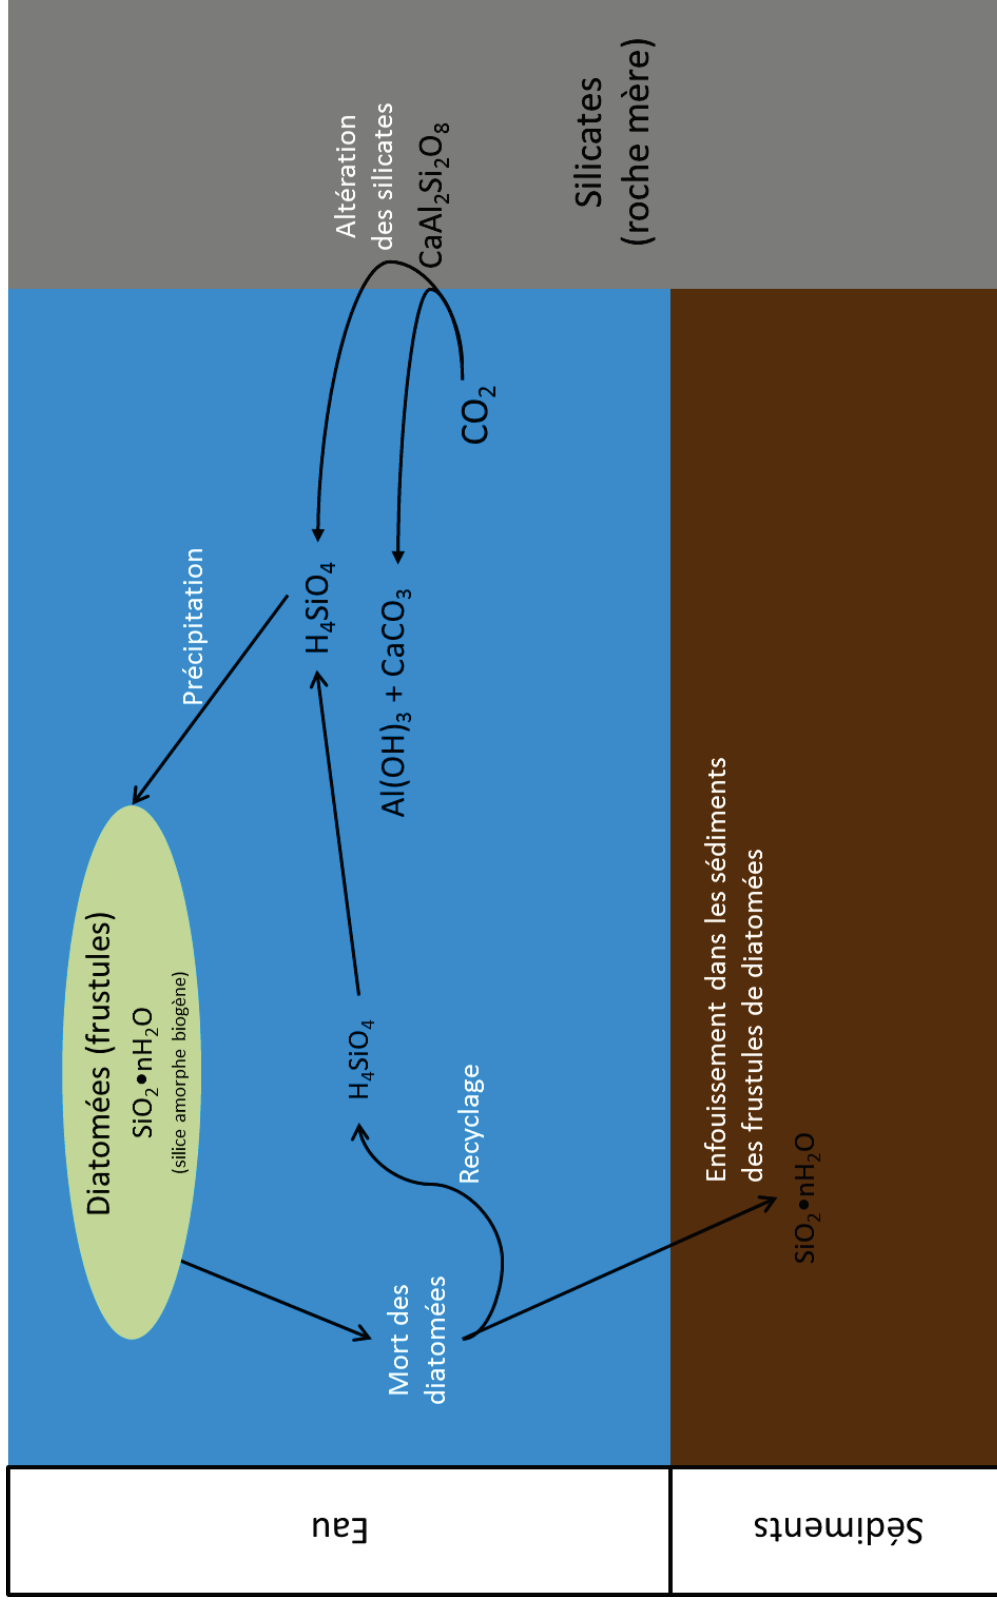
Silicates (roche mère)

Altération des silicates

$CaAl_2Si_2O_8$

$CO_2$

$H_4SiO_4$

$Al(OH)_3 + CaCO_3$

Précipitation

Diatomées (frustules)
$SiO_2 \bullet nH_2O$
(silice amorphe biogène)

$H_4SiO_4$

Recyclage

Mort des diatomées

Enfouissement dans les sédiments des frustules de diatomées

$SiO_2 \bullet nH_2O$

Eau

Sédiments